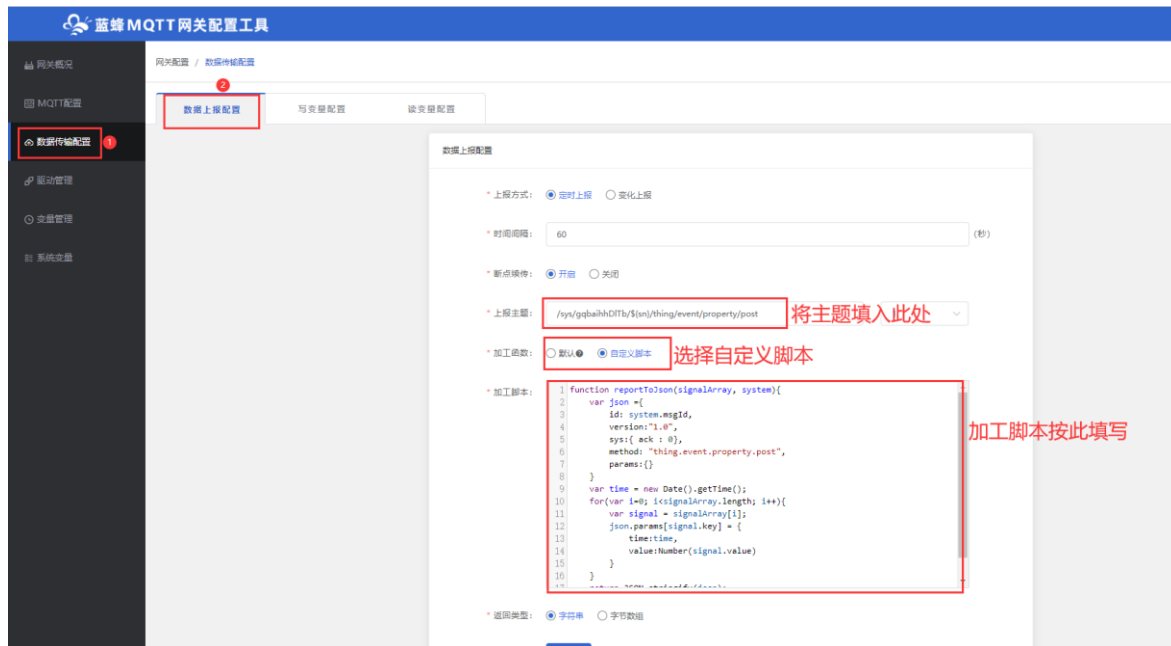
蓝蜂MQTT网关配置工具

网关概况
MQTT配置
数据传输配置 1
驱动管理
变量管理
系统变量

网关配置 / 数据传输配置

2
数据上报配置　写变量配置　读变量配置

数据上报配置

* 上报方式: 定时上报　变化上报
* 时间间隔: 60 (秒)
* 断点续传: 开启　关闭
* 上报主题: /sys/gqbaihhDlTb/${sn}/thing/event/property/post 将主题填入此处
* 加工函数: 默认　自定义脚本 选择自定义脚本
* 加工脚本:
1 function reportToJson(signalArray, system){
2 var json ={
3 id: system.msgId,
4 version:"1.0",
5 sys:{ ack : 0},
6 method: "thing.event.property.post",
7 params:{}
8 }
9 var time = new Date().getTime();
10 for(var i=0; i<signalArray.length; i++){
11 var signal = signalArray[i];
12 json.params[signal.key] = {
13 time:time,
14 value:Number(signal.value)
15 }
16 }
17 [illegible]
加工脚本按此填写

* 返回类型: 字符串　字节数组